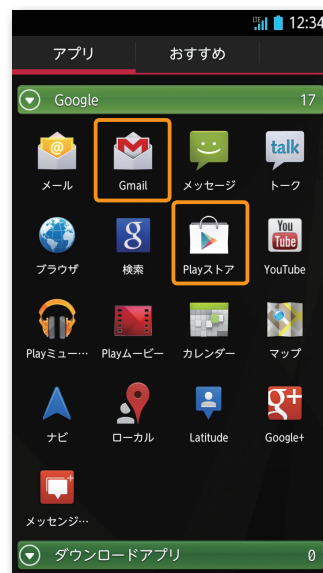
LTE 12:34

アプリ おすすめ

Google 17

メール
Gmail
メッセージ
talk
トーク

ブラウザ
g
検索
Playストア
You Tube
YouTube

Playミュー…
Playムービー
カレンダー
マップ

ナビ
ローカル
Latitude
g+
Google+

メッセンジ…

ダウンロードアプリ 0